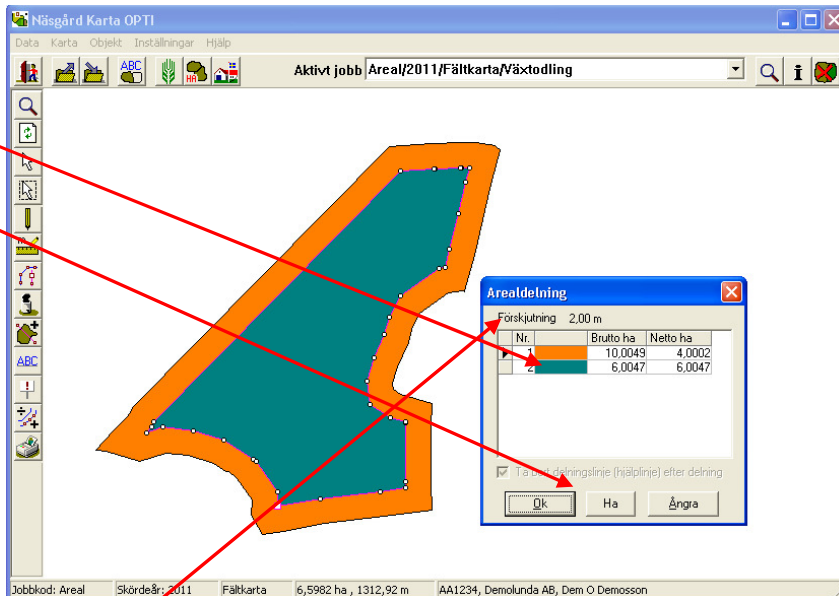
Näsgård Karta OPTI

Data Karta Objekt Inställningar Hjälp

ABC

HA

Aktivt jobb Areal/2011/Fältkarta/Växtodling

ABC

Arealdelning

Förskjutning 2,00 m

| Nr. | | Brutto ha | Netto ha |
|---|---|---|---|
| 1 | | 10,0049 | 4,0002 |
| 2 | | 6,0047 | 6,0047 |

Ta bort delningslinje (hjälplinje) efter delning

Ok Ha Ångra

Jobbkod: Areal | Skördeår: 2011 | Fältkarta | 6,5982 ha , 1312,92 m | AA1234, Demolunda AB, Dem O Demosson